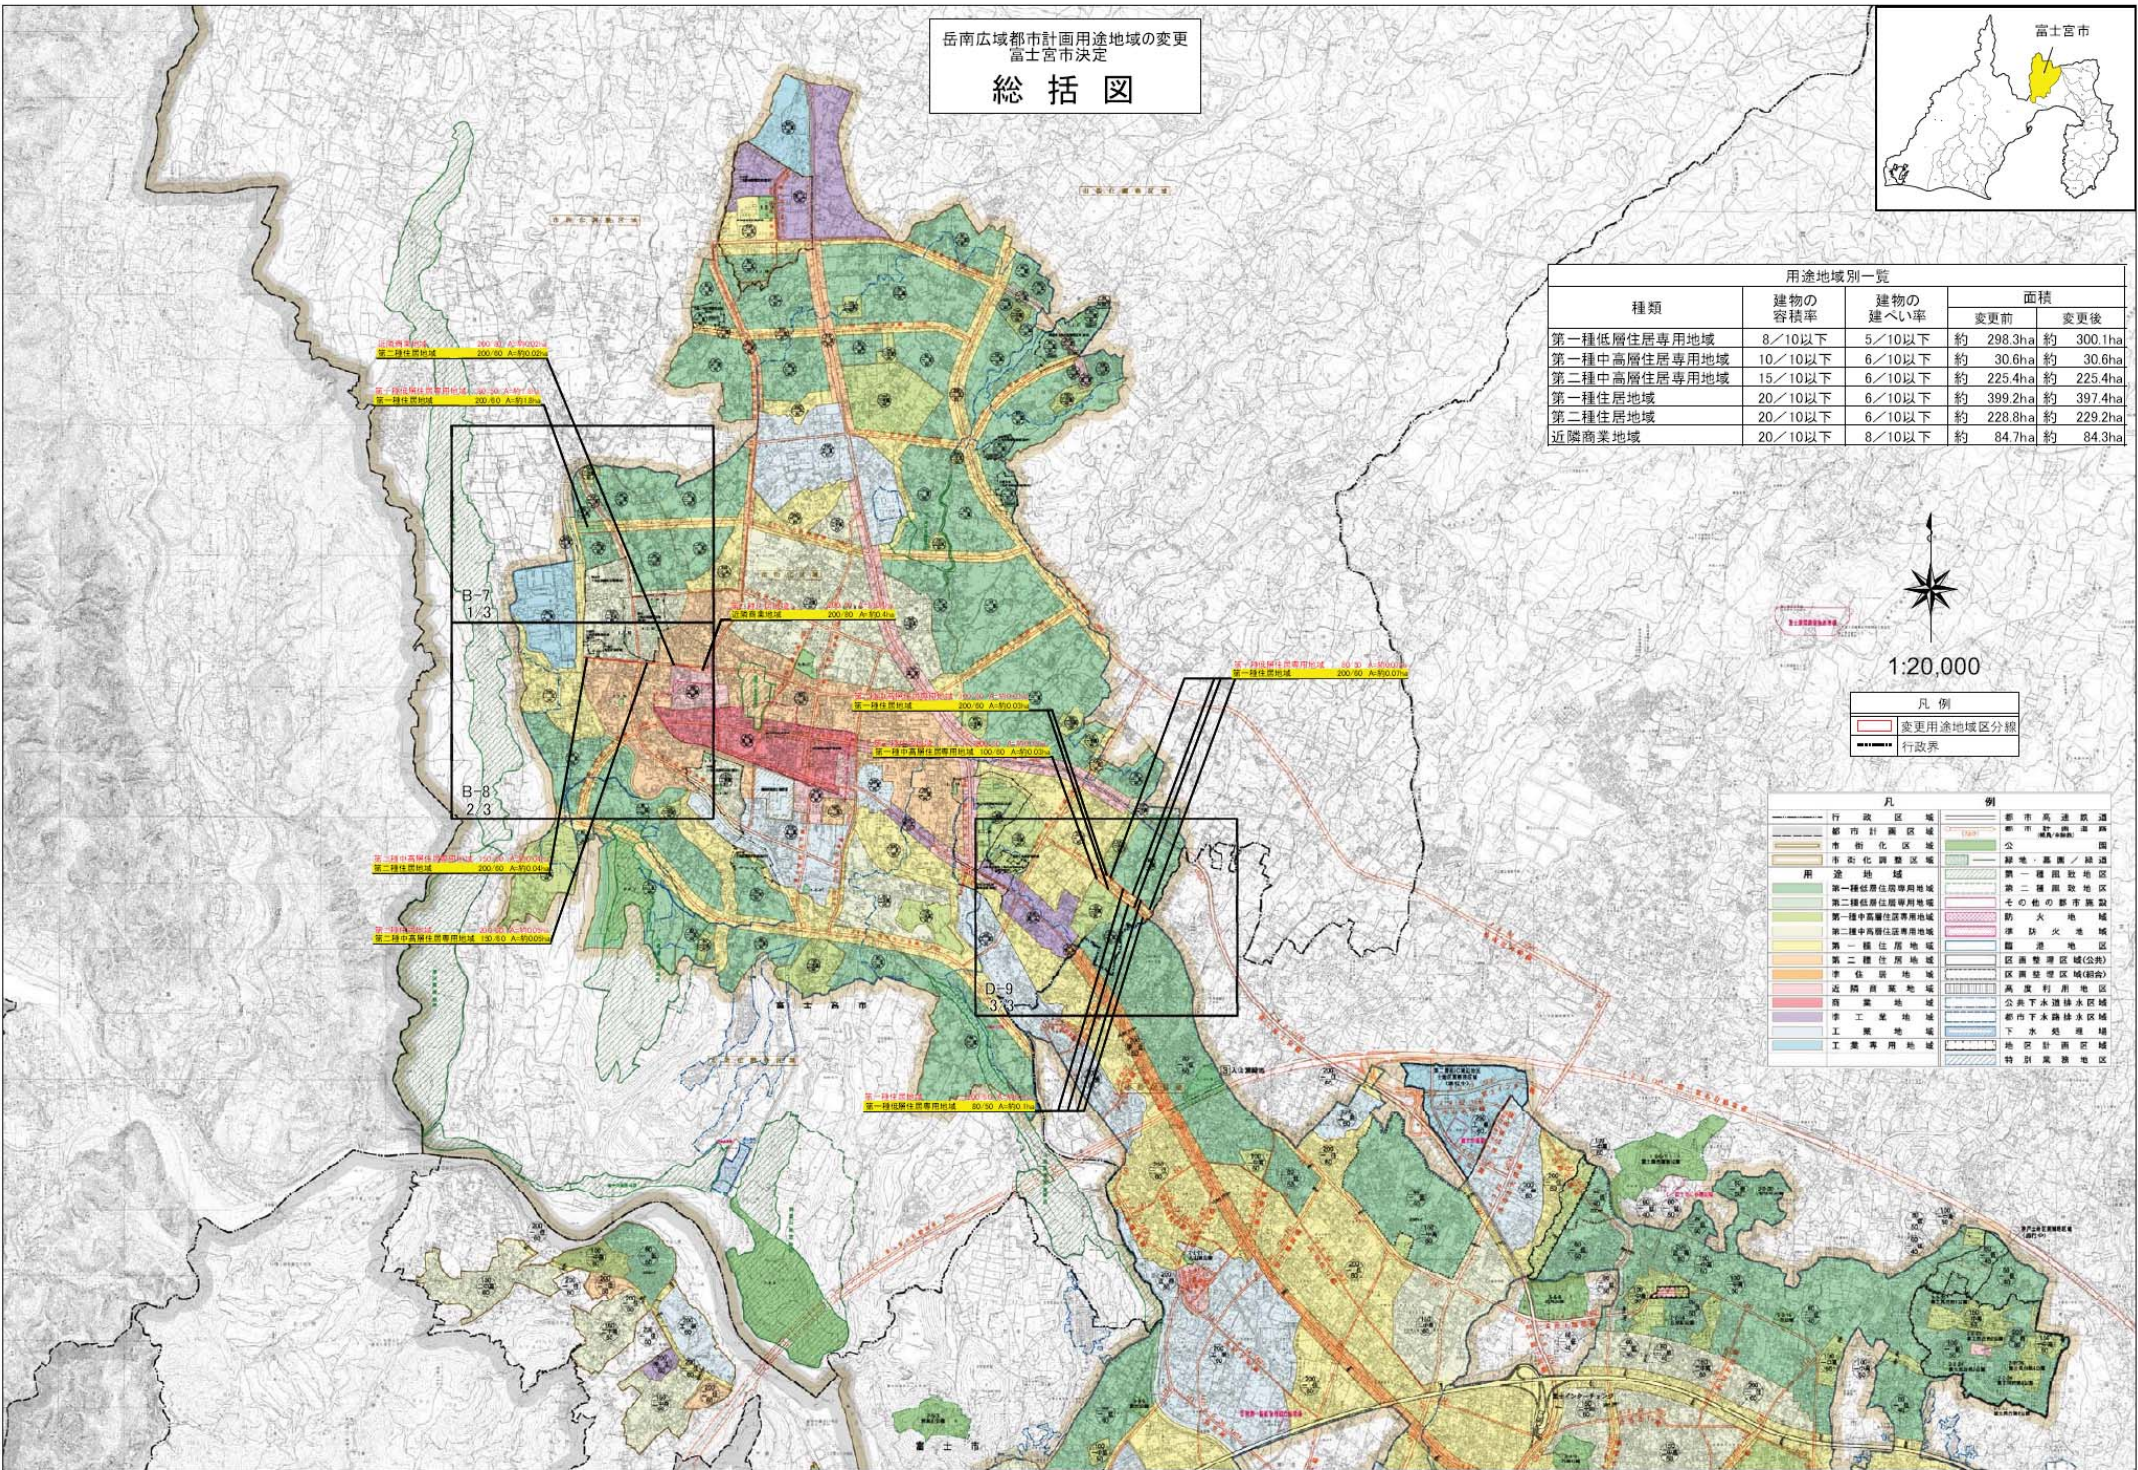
岳南広域都市計画用途地域の変更
富士宮市決定

総括図

富士宮市

用途地域別一覧

| 種類 | 建物の容積率 | 建物の建ぺい率 | 面積 変更前 | 面積 変更後 |
|---|---|---|---|---|
| 第一種低層住居専用地域 | 8／10以下 | 5／10以下 | 約 298.3ha | 約 300.1ha |
| 第一種中高層住居専用地域 | 10／10以下 | 6／10以下 | 約 30.6ha | 約 30.6ha |
| 第二種中高層住居専用地域 | 15／10以下 | 6／10以下 | 約 225.4ha | 約 225.4ha |
| 第一種住居地域 | 20／10以下 | 6／10以下 | 約 399.2ha | 約 397.4ha |
| 第二種住居地域 | 20／10以下 | 6／10以下 | 約 228.8ha | 約 229.2ha |
| 近隣商業地域 | 20／10以下 | 8／10以下 | 約 84.7ha | 約 84.3ha |

1:20,000

凡例
変更用途地域区分線
行政界

第二種住居地域 200/60 A=約0.02ha
第一種住居地域 200/60 A=約1.8ha
近隣商業地域 200/80 A=約0.4ha
第一種住居地域 200/60 A=約0.07ha
第一種住居地域 200/60 A=約0.03ha
第一種中高層住居専用地域 100/60 A=約0.03ha
第二種住居地域 200/60 A=約0.04ha
第二種中高層住居専用地域 150/60 A=約0.03ha
第一種低層住居専用地域 80/50 A=約0.1ha

B-7 1/3
B-8 2/3
D-9 3/3

富士市

凡例
行政区域
都市計画区域
市街化区域
市街化調整区域
用途地域
第一種低層住居専用地域
第二種低層住居専用地域
第一種中高層住居専用地域
第二種中高層住居専用地域
第一種住居地域
第二種住居地域
準住居地域
近隣商業地域
商業地域
準工業地域
工業地域
工業専用地域
都市高速鉄道
都市計画道路
公園
緑地・墓園・緑道
第一種風致地区
第二種風致地区
その他の都市施設
防火地域
準防火地域
臨港地区
区画整理区域(公共)
区画整理区域(組合)
高度利用地区
公共下水道排水区域
都市下水路排水区域
下水処理場
地区計画区域
特別業務地区